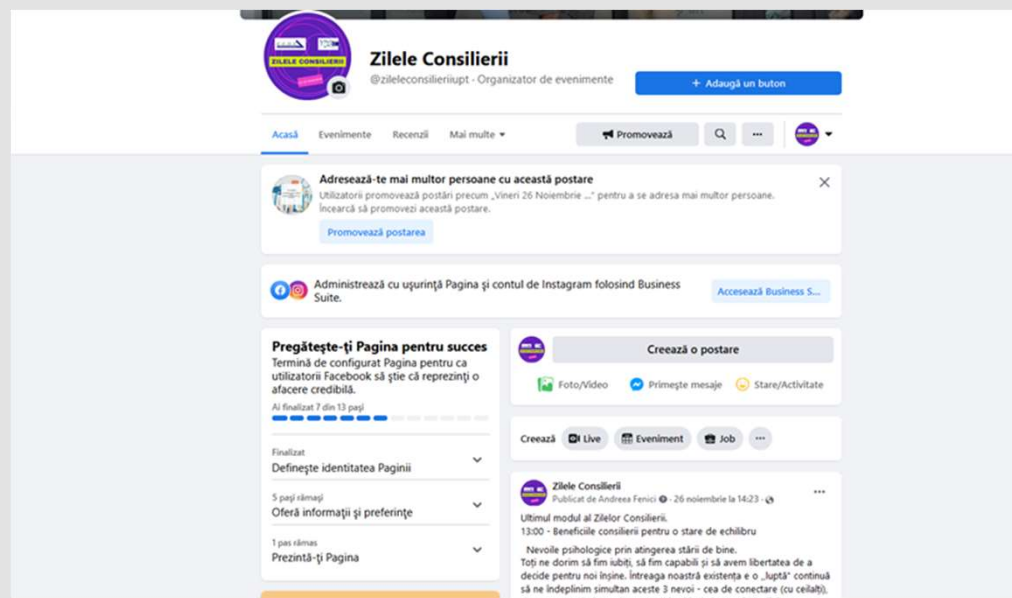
ZILELE CONSILIERII

Zilele Consilierii
@zileleconsilieriiupt · Organizator de evenimente

+ Adaugă un buton

Acasă Evenimente Recenzii Mai multe ▾

Promovează

Adresează-te mai multor persoane cu această postare
Utilizatorii promovează postări precum „Vineri 26 Noiembrie ..." pentru a se adresa mai multor persoane. Încearcă să promovezi această postare.
Promovează postarea

Administrează cu uşurinţă Pagina şi contul de Instagram folosind Business Suite.
Accesează Business S...

Pregăteşte-ţi Pagina pentru succes
Termină de configurat Pagina pentru ca utilizatorii Facebook să ştie că reprezinţi o afacere credibilă.
Ai finalizat 7 din 13 paşi

Finalizat
Defineşte identitatea Paginii

5 paşi rămaşi
Oferă informaţii şi preferinţe

1 pas rămas
Prezintă-ţi Pagina

Creează o postare
Foto/Video Primeşte mesaje Stare/Activitate

Creează Live Eveniment Job ···

Zilele Consilierii
Publicat de Andreea Fenici · 26 noiembrie la 14:23 ·
Ultimul modul al Zilelor Consilierii.
13:00 - Beneficiile consilierii pentru o stare de echilibru

Nevoile psihologice prin atingerea stării de bine.
Toţi ne dorim să fim iubiţi, să fim capabili şi să avem libertatea de a decide pentru noi înşine. Întreaga noastră existenţă e o „luptă" continuă să ne îndeplinim simultan aceste 3 nevoi - cea de conectare (cu ceilalţi),